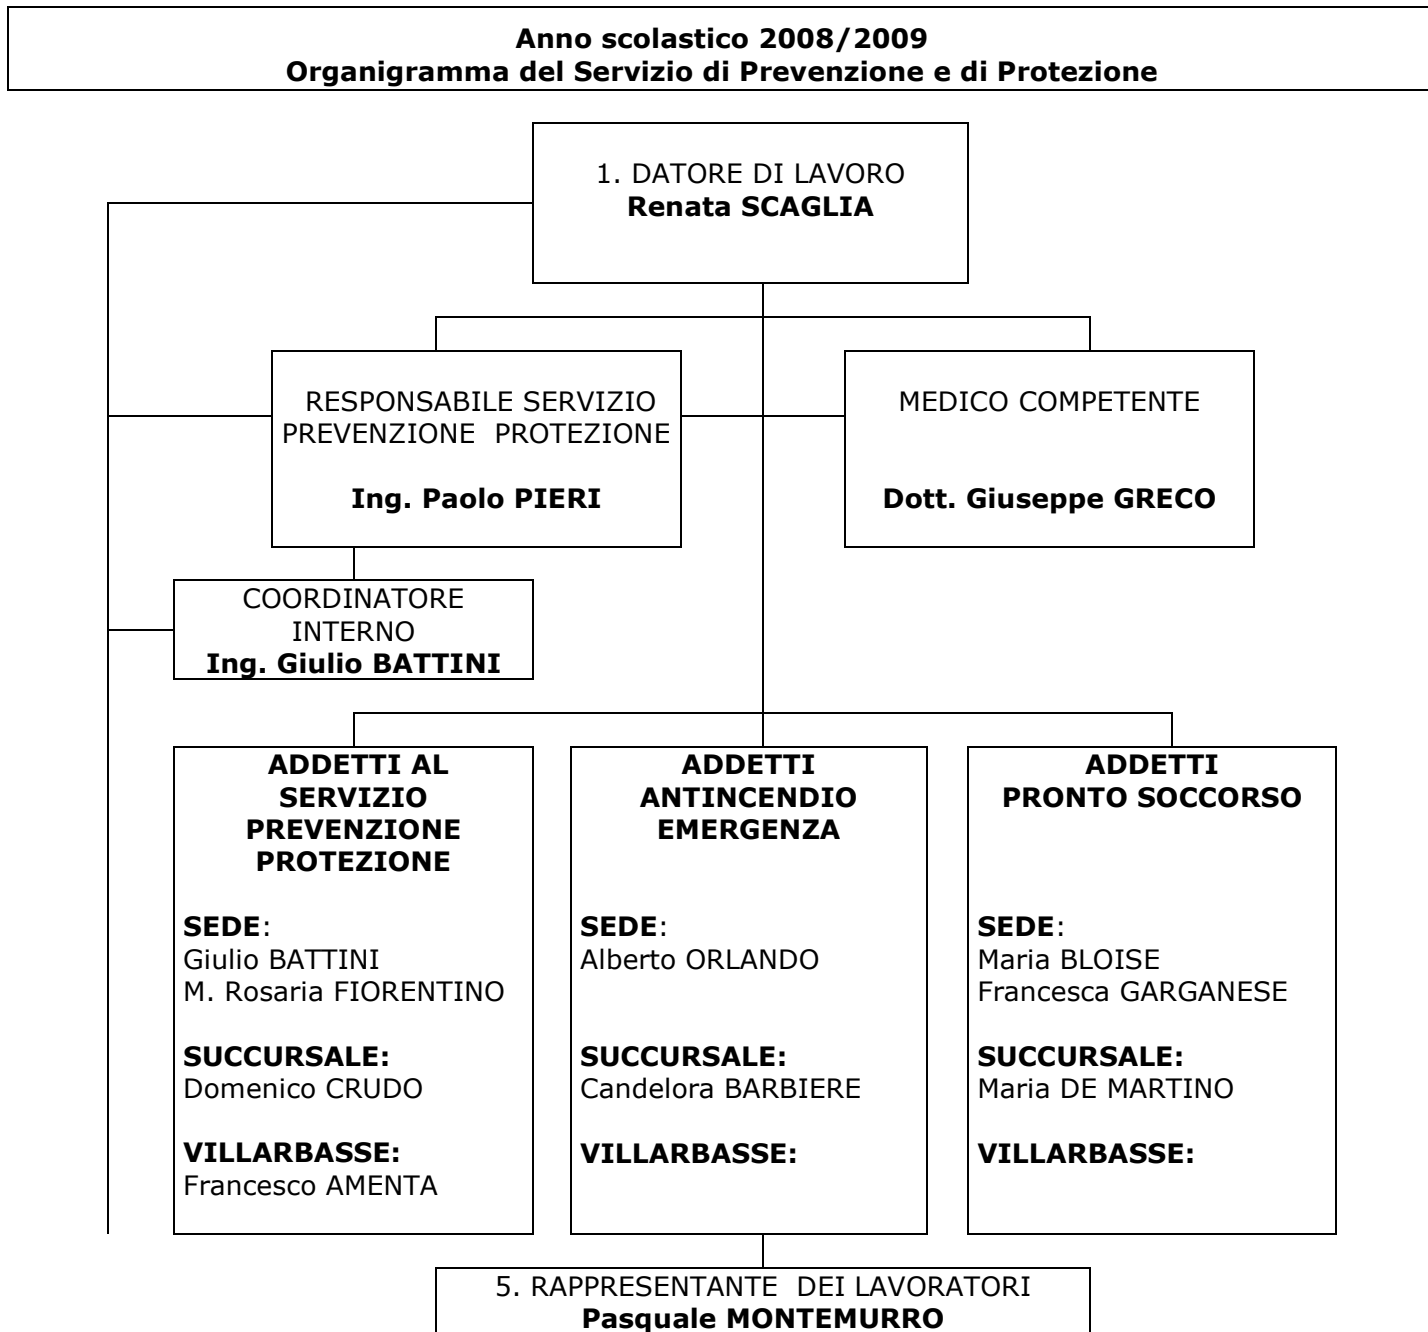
**Anno scolastico 2008/2009**
**Organigramma del Servizio di Prevenzione e di Protezione**

1. DATORE DI LAVORO
**Renata SCAGLIA**

RESPONSABILE SERVIZIO PREVENZIONE PROTEZIONE

**Ing. Paolo PIERI**

MEDICO COMPETENTE

**Dott. Giuseppe GRECO**

COORDINATORE INTERNO
**Ing. Giulio BATTINI**

**ADDETTI AL SERVIZIO PREVENZIONE PROTEZIONE**

**SEDE**:
Giulio BATTINI
M. Rosaria FIORENTINO

**SUCCURSALE:**
Domenico CRUDO

**VILLARBASSE:**
Francesco AMENTA

**ADDETTI ANTINCENDIO EMERGENZA**

**SEDE**:
Alberto ORLANDO

**SUCCURSALE:**
Candelora BARBIERE

**VILLARBASSE:**

**ADDETTI PRONTO SOCCORSO**

**SEDE**:
Maria BLOISE
Francesca GARGANESE

**SUCCURSALE:**
Maria DE MARTINO

**VILLARBASSE:**

5. RAPPRESENTANTE DEI LAVORATORI
**Pasquale MONTEMURRO**